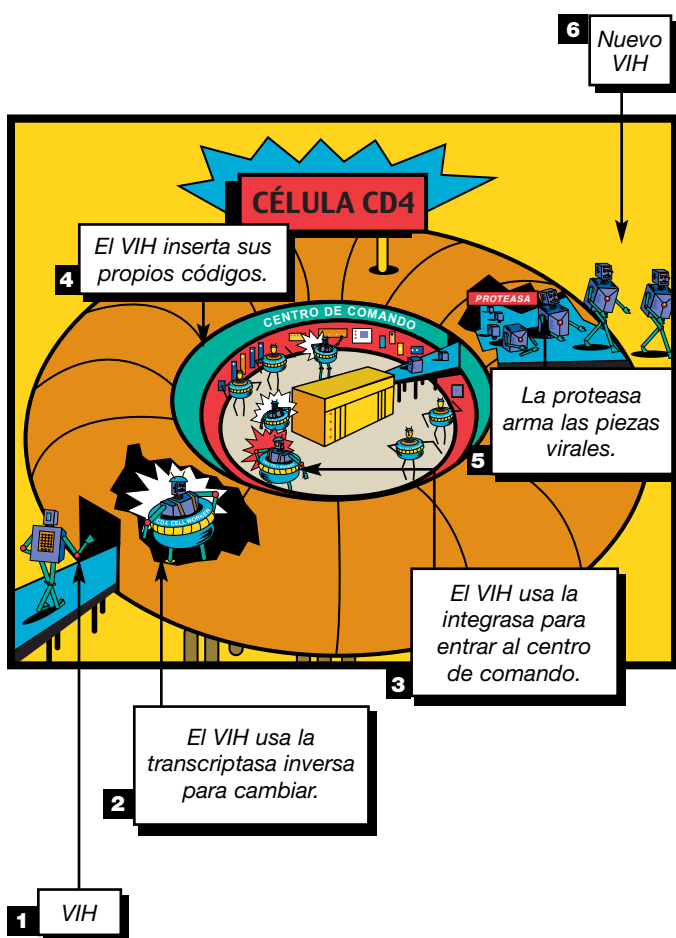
6
Nuevo VIH

CÉLULA CD4

4
El VIH inserta sus propios códigos.

CENTRO DE COMANDO

PROTEASA

CD4 CELL WORKER

5
La proteasa arma las piezas virales.

3
El VIH usa la integrasa para entrar al centro de comando.

2
El VIH usa la transcriptasa inversa para cambiar.

1
VIH